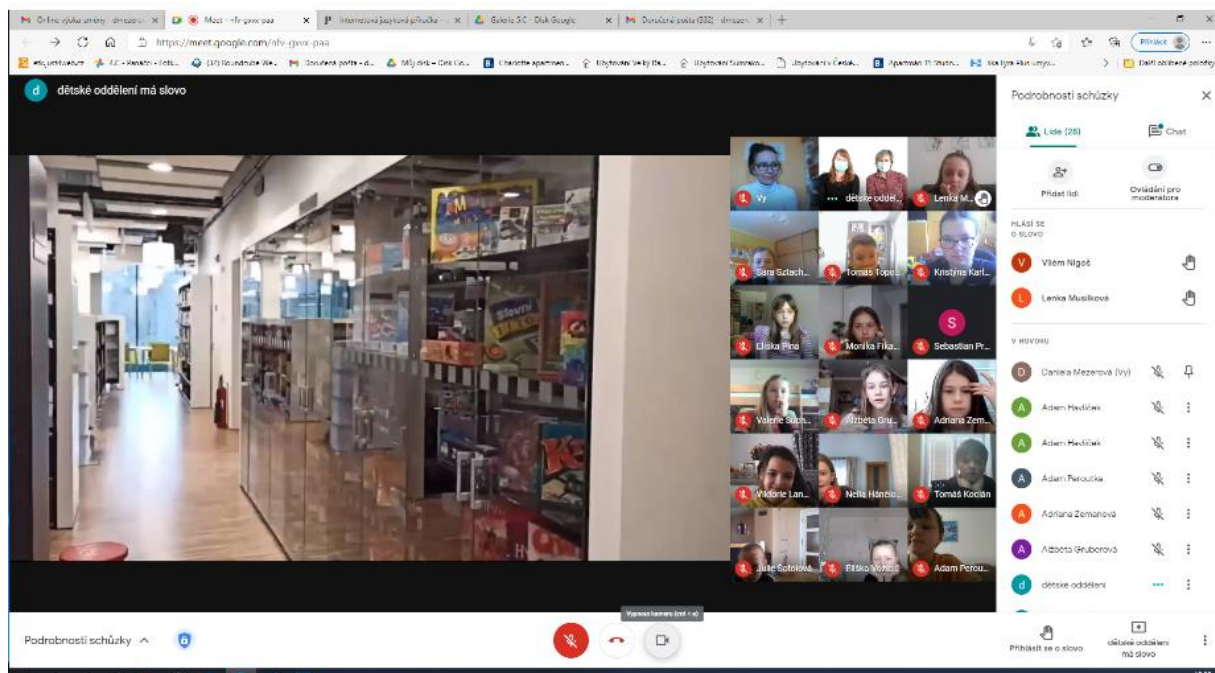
Online výuka umění · dmsson ×   Meet - nfv-gwvx-paa ×   Internetová jazyková příručka ×   Galerie SC - Disk Google ×   Doručená pošta (332) · dmsson × +

https://meet.google.com/nfv-gwvx-paa

Přihlásit

d dětské oddělení má slovo

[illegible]

Vy   ··· dětské odděl...   Lenka M...

Sara Sztach...   Tomáš Topo...   Kristýna Karl...

Eliška Pina   Monika Fika...   S Sebastian Pr...

Valerie Such...   Alžběta Gru...   Adriana Zem...

Viktorie Lan...   Nella Hanelo...   Tomáš Kocián

Julie Šotolová   Eliška Vohn...   Adam Perou...

Podrobnosti schůzky ×

Lidé (28)   Chat

Přidat lidi   Ovládání pro moderátora

HLÁSÍ SE O SLOVO

V Vilém Nigoš

L Lenka Musilková

V HOVORU

D Daniela Mezerová (Vy)

A Adam Havlíček

A Adam Havlíček

A Adam Peroutka

A Adriana Zemanová

A Alžběta Gruberová

d dětské oddělení

Podrobnosti schůzky ^

Vypnout kameru (ctrl + e)

Přihlásit se o slovo   dětské oddělení má slovo